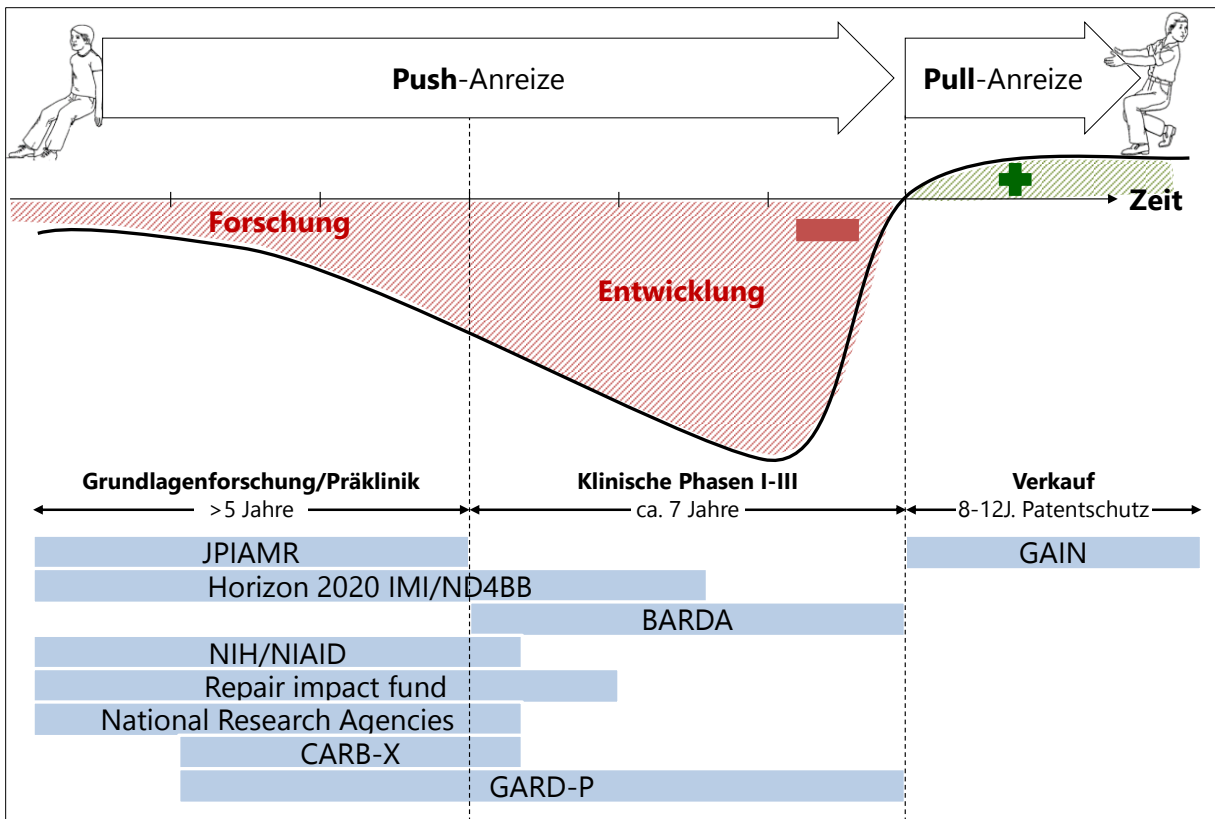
Push-Anreize

Pull-Anreize

Zeit

Forschung

Entwicklung

Grundlagenforschung/Präklinik
>5 Jahre

Klinische Phasen I-III
ca. 7 Jahre

Verkauf
8-12J. Patentschutz

JPIAMR

GAIN

Horizon 2020 IMI/ND4BB

BARDA

NIH/NIAID

Repair impact fund

National Research Agencies

CARB-X

GARD-P